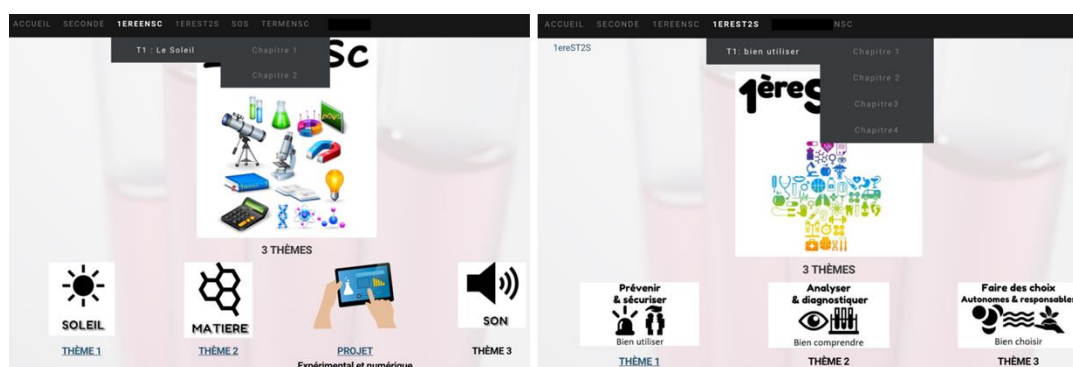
ACCUEIL SECONDE 1EREENSC 1EREST2S SOS TERMENSC

T1 : Le Soleil
Chapitre 1
Chapitre 2

Sc

3 THÈMES

SOLEIL
THÈME 1

MATIERE
THÈME 2

PROJET
Expérimental et numérique

SON
THÈME 3

ACCUEIL SECONDE 1EREENSC 1EREST2S NSC

1ereST2S

T1: bien utiliser
Chapitre 1
Chapitre 2
Chapitre3
Chapitre4

1èreS

3 THÈMES

Prévenir & sécuriser
Bien utiliser
THÈME 1

Analyser & diagnostiquer
Bien comprendre
THÈME 2

Faire des choix Autonomes & responsable
Bien choisir
THÈME 3